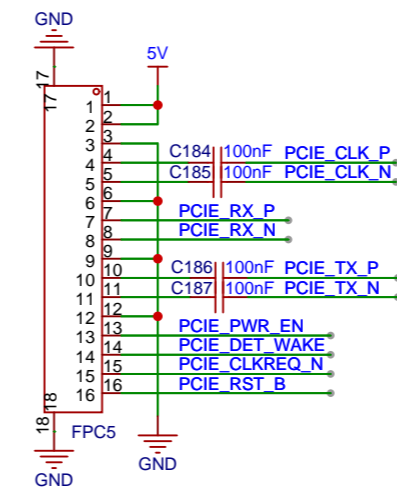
GND
5V
17
17
1
1
2
2
3
3
4
4
5
5
6
6
7
7
8
8
9
9
10
10
11
11
12
12
13
13
14
14
15
15
16
16
18
18
C184
100nF
PCIE_CLK_P
C185
100nF
PCIE_CLK_N
PCIE_RX_P
PCIE_RX_N
C186
100nF
PCIE_TX_P
C187
100nF
PCIE_TX_N
PCIE_PWR_EN
PCIE_DET_WAKE
PCIE_CLKREQ_N
PCIE_RST_B
FPC5
GND
GND